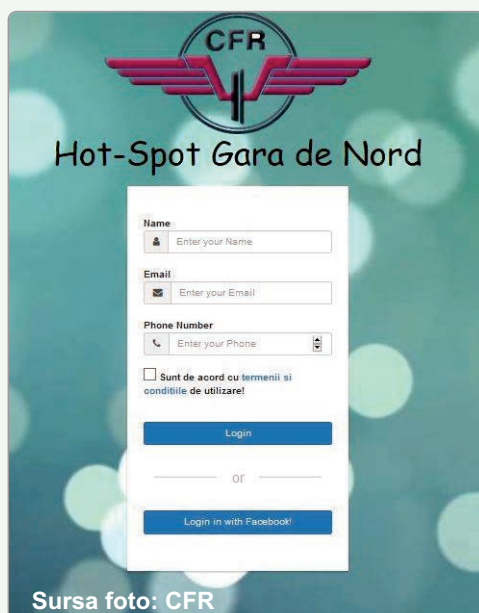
CFR

Hot-Spot Gara de Nord

Name
Enter your Name

Email
Enter your Email

Phone Number
Enter your Phone

Sunt de acord cu termenii si conditiile de utilizare!

Login

or

Login in with Facebook!

Sursa foto: CFR